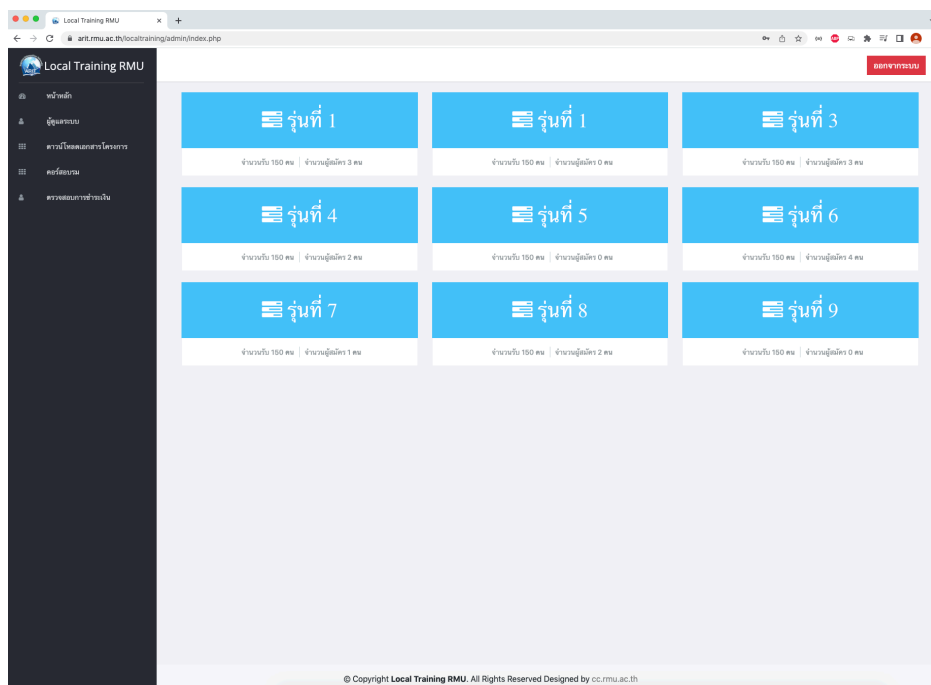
Local Training RMU
arit.rmu.ac.th/localtraining/admin/index.php

Local Training RMU

หน้าหลัก
ผู้ดูแลระบบ
ดาวน์โหลดเอกสารโครงการ
คอร์สอบรม
ตรวจสอบการชำระเงิน

ออกจากระบบ

รุ่นที่ 1
จำนวนรับ 150 คน | จำนวนผู้สมัคร 3 คน

รุ่นที่ 1
จำนวนรับ 150 คน | จำนวนผู้สมัคร 0 คน

รุ่นที่ 3
จำนวนรับ 150 คน | จำนวนผู้สมัคร 3 คน

รุ่นที่ 4
จำนวนรับ 150 คน | จำนวนผู้สมัคร 2 คน

รุ่นที่ 5
จำนวนรับ 150 คน | จำนวนผู้สมัคร 0 คน

รุ่นที่ 6
จำนวนรับ 150 คน | จำนวนผู้สมัคร 4 คน

รุ่นที่ 7
จำนวนรับ 150 คน | จำนวนผู้สมัคร 1 คน

รุ่นที่ 8
จำนวนรับ 150 คน | จำนวนผู้สมัคร 2 คน

รุ่นที่ 9
จำนวนรับ 150 คน | จำนวนผู้สมัคร 0 คน

© Copyright Local Training RMU. All Rights Reserved Designed by cc.rmu.ac.th